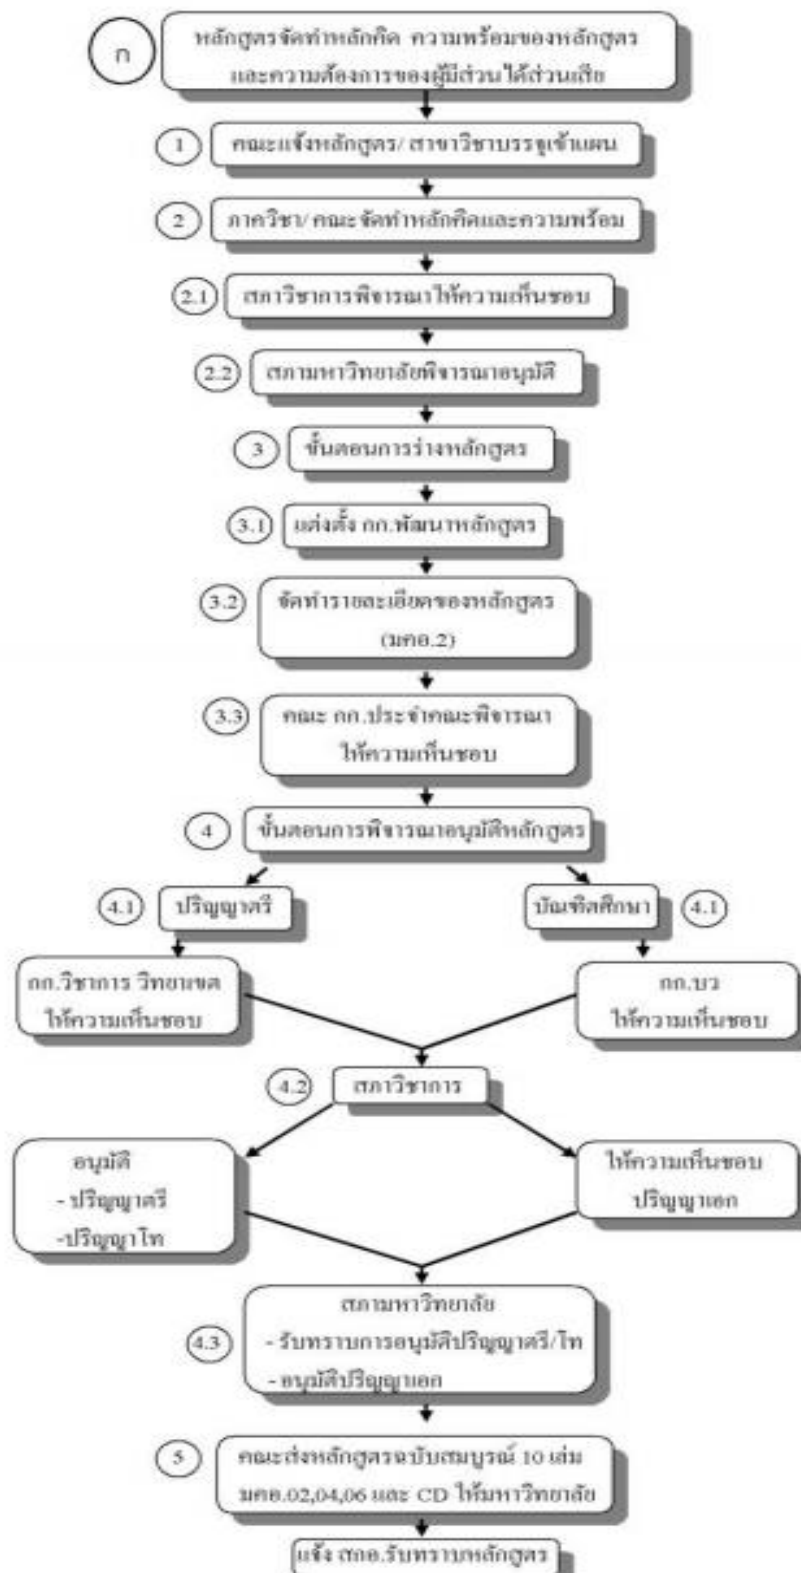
ก

หลักสูตรจัดทำหลักคิด ความพร้อมของหลักสูตร และความต้องการของผู้มีส่วนได้ส่วนเสีย

1 คณะแจ้งหลักสูตร/ สาขาวิชาบรรจุเข้าแผน

2 ภาควิชา/ คณะ จัดทำหลักคิดและความพร้อม

2.1 สภาวิชาการพิจารณาให้ความเห็นชอบ

2.2 สภามหาวิทยาลัยพิจารณาอนุมัติ

3 ขั้นตอนการร่างหลักสูตร

3.1 แต่งตั้ง กก.พัฒนาหลักสูตร

3.2 จัดทำรายละเอียดของหลักสูตร (มคอ.2)

3.3 คณะ กก.ประจำคณะพิจารณา ให้ความเห็นชอบ

4 ขั้นตอนการพิจารณาอนุมัติหลักสูตร

4.1 ปริญญาตรี

บัณฑิตศึกษา 4.1

กก.วิชาการ วิทยาเขต ให้ความเห็นชอบ

กก.บว ให้ความเห็นชอบ

4.2 สภาวิชาการ

อนุมัติ
- ปริญญาตรี
-ปริญญาโท

ให้ความเห็นชอบ ปริญญาเอก

สภามหาวิทยาลัย
4.3 - รับทราบการอนุมัติปริญญาตรี/โท
- อนุมัติปริญญาเอก

5 คณะส่งหลักสูตรฉบับสมบูรณ์ 10 เล่ม มคอ.02,04,06 และ CD ให้มหาวิทยาลัย

แจ้ง สกอ.รับทราบหลักสูตร